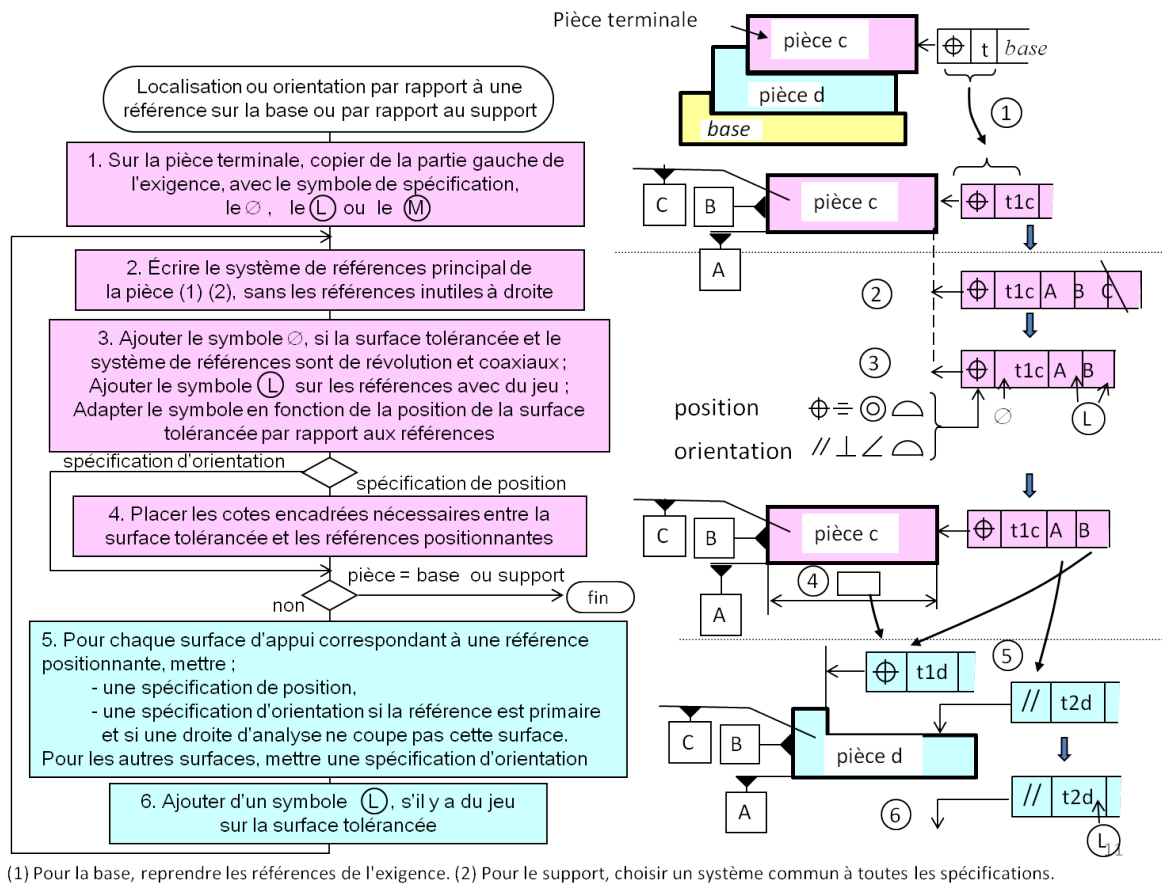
Localisation ou orientation par rapport à une référence sur la base ou par rapport au support

1. Sur la pièce terminale, copier de la partie gauche de l'exigence, avec le symbole de spécification, le ∅ , le Ⓛ ou le Ⓜ

2. Écrire le système de références principal de la pièce (1) (2), sans les références inutiles à droite

3. Ajouter le symbole ∅, si la surface tolérancée et le système de références sont de révolution et coaxiaux ; Ajouter le symbole Ⓛ sur les références avec du jeu ; Adapter le symbole en fonction de la position de la surface tolérancée par rapport aux références

spécification d'orientation

spécification de position

4. Placer les cotes encadrées nécessaires entre la surface tolérancée et les références positionnantes

pièce = base ou support

non

fin

5. Pour chaque surface d'appui correspondant à une référence positionnante, mettre ;
- une spécification de position,
- une spécification d'orientation si la référence est primaire et si une droite d'analyse ne coupe pas cette surface.
Pour les autres surfaces, mettre une spécification d'orientation

6. Ajouter d'un symbole Ⓛ, s'il y a du jeu sur la surface tolérancée

Pièce terminale

pièce c

⌖ | t | base

pièce d

base

①

C B pièce c A

⌖ | t1c

②

⌖ | t1c | A | B | C

③

⌖ | t1c | A | B

∅

Ⓛ

position ⌖ ⌯ ◎ ⌓

orientation // ⊥ ∠ ⌓

C B pièce c A

⌖ | t1c | A | B

④

⌖ | t1d

⑤

// | t2d

C B pièce d A

// | t2d

⑥

Ⓛ

11

(1) Pour la base, reprendre les références de l'exigence. (2) Pour le support, choisir un système commun à toutes les spécifications.